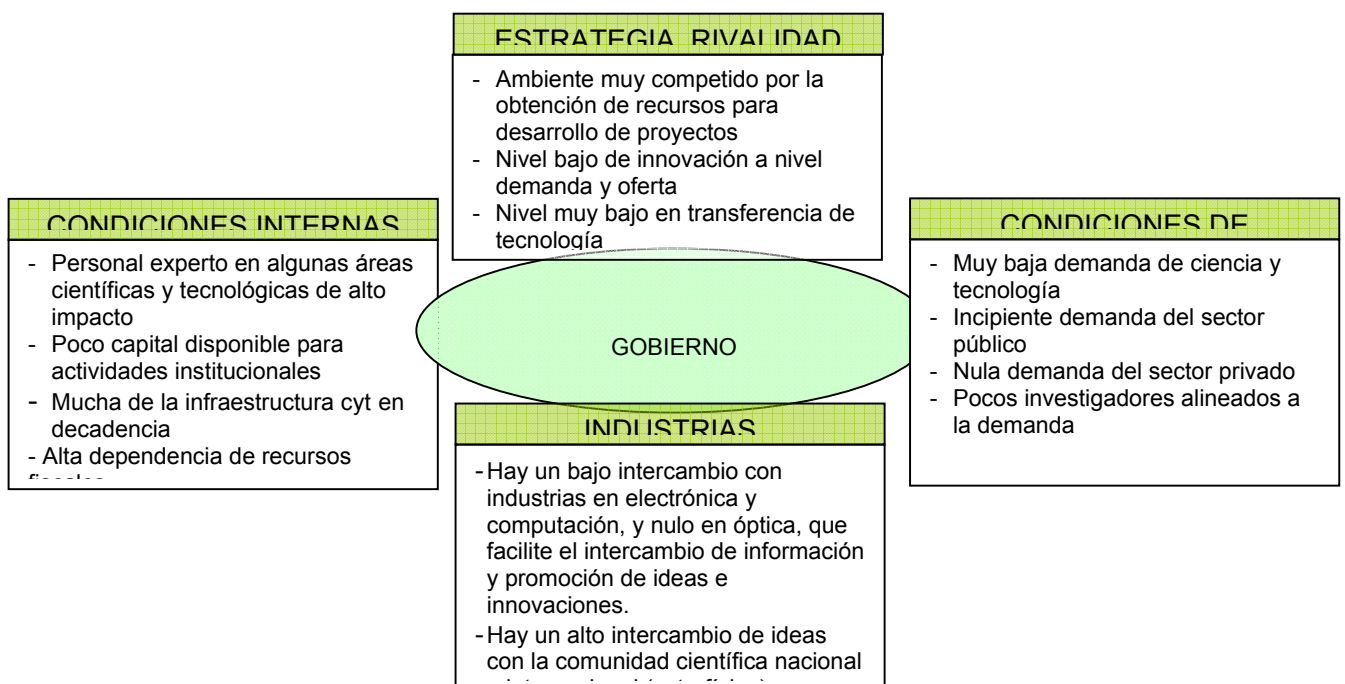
ESTRATEGIA RIVALIDAD

- Ambiente muy competido por la obtención de recursos para desarrollo de proyectos
- Nivel bajo de innovación a nivel demanda y oferta
- Nivel muy bajo en transferencia de tecnología

CONDICIONES INTERNAS

- Personal experto en algunas áreas científicas y tecnológicas de alto impacto
- Poco capital disponible para actividades institucionales
- Mucha de la infraestructura cyt en decadencia
- Alta dependencia de recursos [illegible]

GOBIERNO

CONDICIONES DE

- Muy baja demanda de ciencia y tecnología
- Incipiente demanda del sector público
- Nula demanda del sector privado
- Pocos investigadores alineados a la demanda

INDUSTRIAS

- Hay un bajo intercambio con industrias en electrónica y computación, y nulo en óptica, que facilite el intercambio de información y promoción de ideas e innovaciones.
- Hay un alto intercambio de ideas con la comunidad científica nacional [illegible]